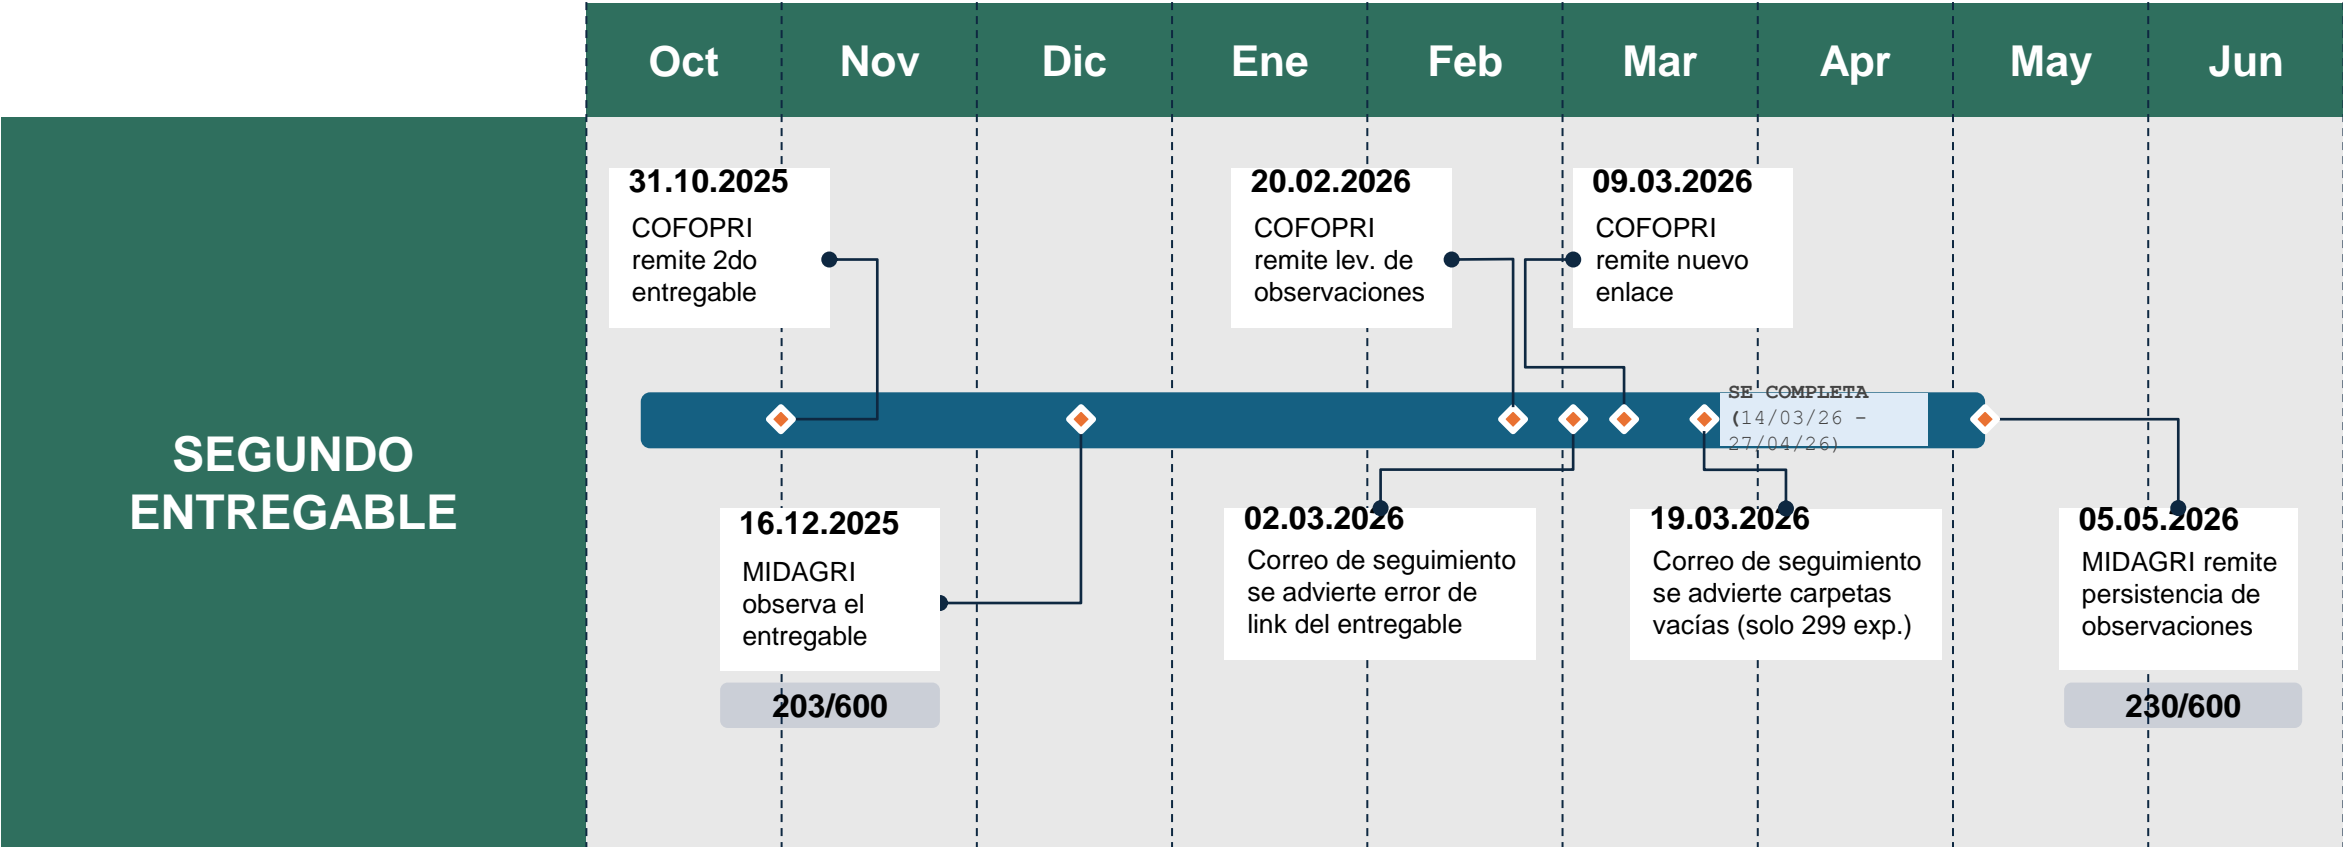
Oct Nov Dic Ene Feb Mar Apr May Jun

SEGUNDO ENTREGABLE

31.10.2025
COFOPRI remite 2do entregable

20.02.2026
COFOPRI remite lev. de observaciones

09.03.2026
COFOPRI remite nuevo enlace

SE COMPLETA
(14/03/26 – 27/04/26)

16.12.2025
MIDAGRI observa el entregable

203/600

02.03.2026
Correo de seguimiento se advierte error de link del entregable

19.03.2026
Correo de seguimiento se advierte carpetas vacías (solo 299 exp.)

05.05.2026
MIDAGRI remite persistencia de observaciones

230/600